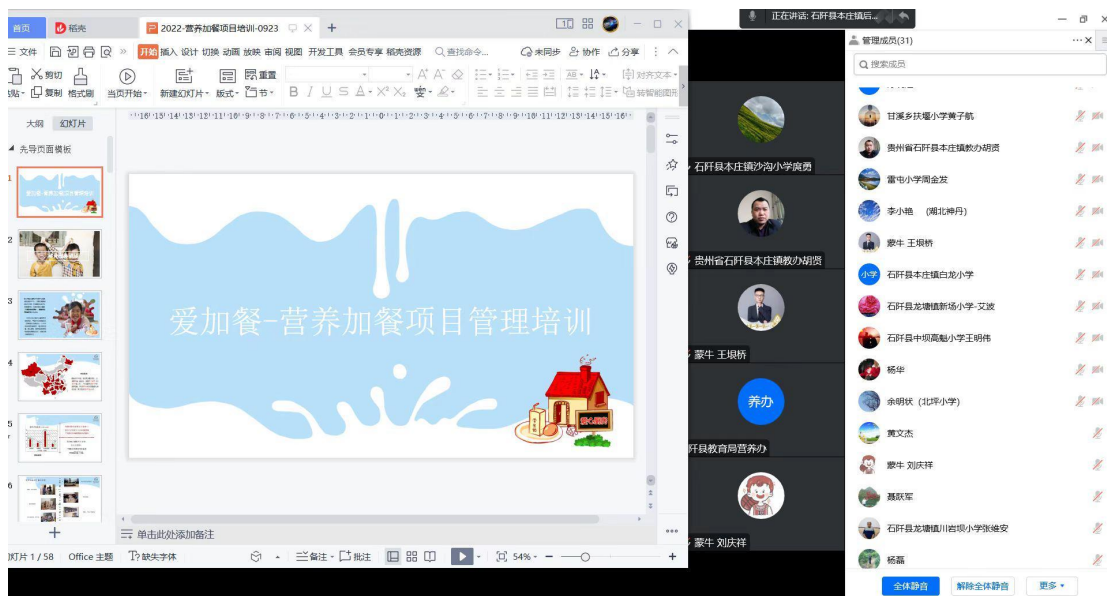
首页 稻壳 2022-营养加餐项目培训-0923

三 文件 » 开始 插入 设计 切换 动画 放映 审阅 视图 开发工具 会员专享 稻壳资源 查找命令... 未同步 协作 分享

剪切 复制 格式刷 当页开始 新建幻灯片 版式 节 重置

大纲 幻灯片

先导页面模板

1 2 3 4 5 6

爱加餐-营养加餐项目管理培训

单击此处添加备注

幻灯片 1 / 58 Office 主题 缺失字体 备注 批注 54%

正在讲话: 石阡县本庄镇后...

石阡县本庄镇沙沟小学庞勇

贵州省石阡县本庄镇教办胡贤

蒙牛 王垠桥

养办

阡县教育局营养办

蒙牛 刘庆祥

管理成员(31)

搜索成员

甘溪乡扶堰小学黄子航

贵州省石阡县本庄镇教办胡贤

雷屯小学周金发

李小艳 (湖北神丹)

蒙牛 王垠桥

小学 石阡县本庄镇白龙小学

石阡县龙塘镇新场小学-艾波

石阡县中坝高魁小学王明伟

杨华

余明状 (北坪小学)

黄文杰

蒙牛 刘庆祥

聂跃军

石阡县龙塘镇川岩坝小学张维安

杨磊

全体静音 解除全体静音 更多